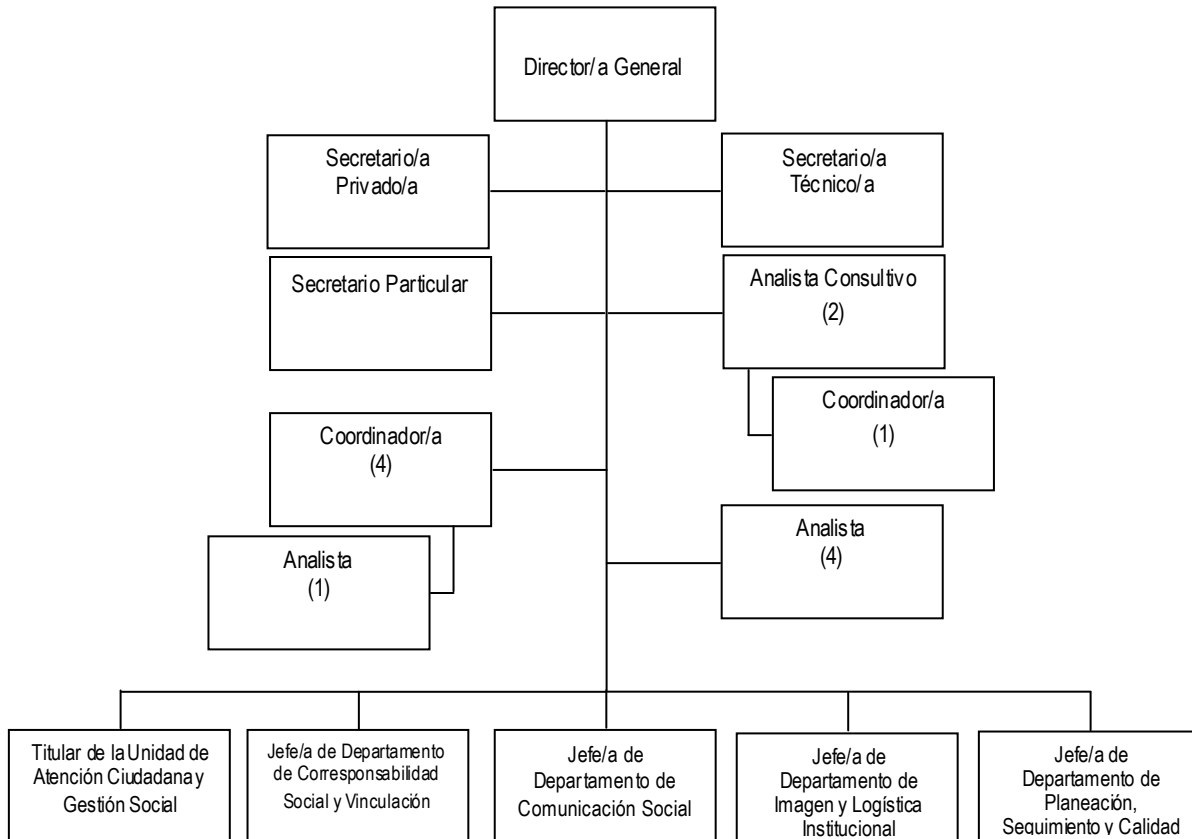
Director/a General

Secretario/a Privado/a

Secretario/a Técnico/a

Secretario Particular

Analista Consultivo (2)

Coordinador/a (1)

Coordinador/a (4)

Analista (1)

Analista (4)

Titular de la Unidad de Atención Ciudadana y Gestión Social

Jefe/a de Departamento de Corresponsabilidad Social y Vinculación

Jefe/a de Departamento de Comunicación Social

Jefe/a de Departamento de Imagen y Logística Institucional

Jefe/a de Departamento de Planeación, Seguimiento y Calidad